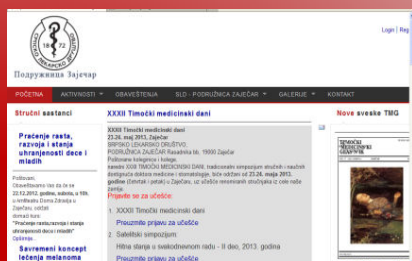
1872
Подружница Зајечар

Login | Reg

POČETNA AKTIVNOSTI OBAVEŠTENJA SLD - PODRUŽNICA ZAJEČAR GALERIJE KONTAKT

Stručni sastanci

Praćenje rasta, razvoja i stanja uhranjenosti dece i mladih

Poštovani, Obaveštavamo Vas da će se 22.12.2012. godine, subota, u 10h, u amfiteatru Doma Zdravlja u Zaječaru, održati domaći kurs: "Praćenje rasta,razvoja i stanja uhranjenosti dece i mladih" Opširnije...

Savremeni koncept lečenja melanoma

XXXII Timočki medicinski dani

XXXII Timočki medicinski dani
23-26. maj 2013. Zaječar
SRPSKO LEKARSKO DRUŠTVO,
PODRUŽNICA ZAJEČAR Rasadnika bb, 19000 Zaječar
Poštovane koleginice i kolege,
samdni XXXII TIMOČKI MEDICINSKI DANI, nacionalni simpozijum stručnih i naučnih dostignuća doktora medicine i stomatologije, biće održani od 23-26. maja 2013. godine (četvrtak i petak) u Zaječaru, uz učešće renomiranih stručnjaka iz cele naše zemlje.
Prijavite se za učešće:

1. XXXII Timočki medicinski dani
Preuzmite prijavu za učešće
2. Satelitski simpozijum
Hitna stanja u svakodnevnom radu - II deo, 2013. godina
Preuzmite prijavu za učešće

Nove sveske TMG

TIMOČKI MEDICINSKI GLASNIK